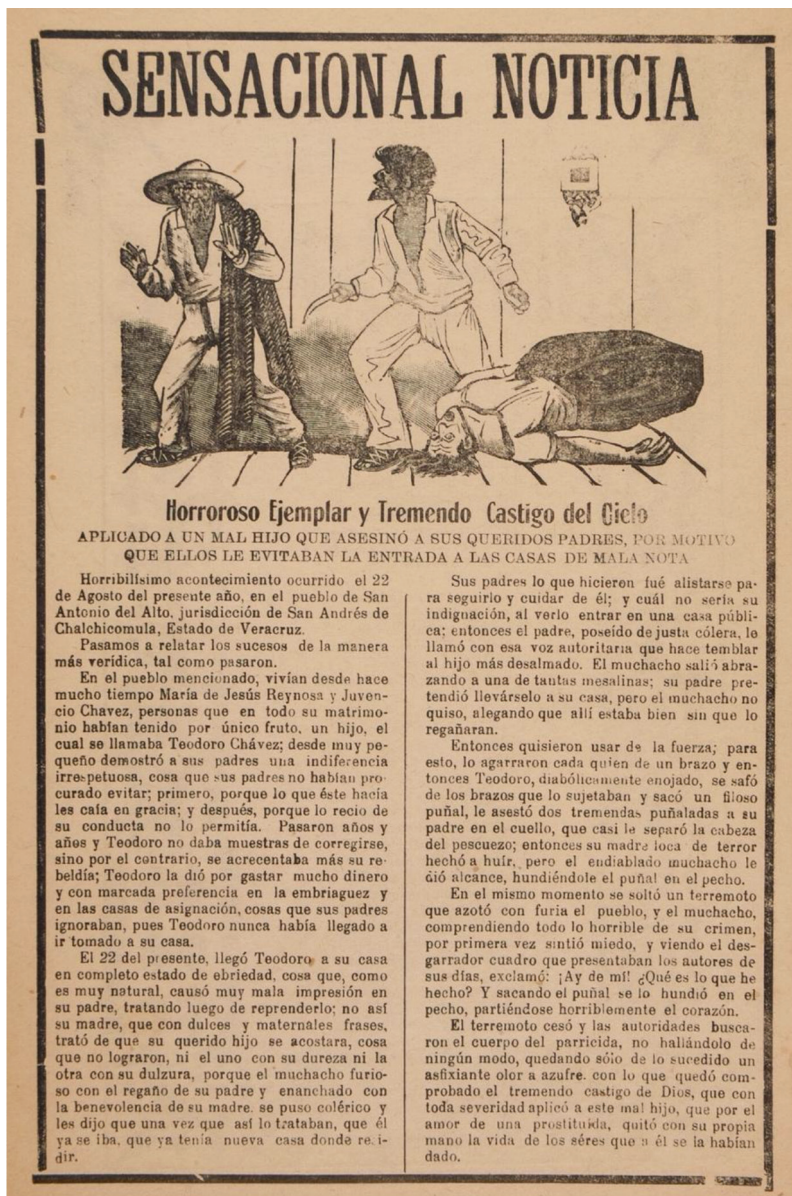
SENSACIONAL NOTICIA

Horroroso Ejemplar y Tremendo Castigo del Cielo

APLICADO A UN MAL HIJO QUE ASESINÓ A SUS QUERIDOS PADRES, POR MOTIVO QUE ELLOS LE EVITABAN LA ENTRADA A LAS CASAS DE MALA NOTA

Horribilísimo acontecimiento ocurrido el 22 de Agosto del presente año, en el pueblo de San Antonio del Alto, jurisdicción de San Andrés de Chalchicomula, Estado de Veracruz.

Pasamos a relatar los sucesos de la manera más verídica, tal como pasaron.

En el pueblo mencionado, vivían desde hace mucho tiempo María de Jesús Reynosa y Juvencio Chavez, personas que en todo su matrimonio habían tenido por único fruto, un hijo, el cual se llamaba Teodoro Chávez; desde muy pequeño demostró a sus padres una indiferencia irrespetuosa, cosa que sus padres no habían procurado evitar; primero, porque lo que éste hacía les caía en gracia; y después, porque lo recio de su conducta no lo permitía. Pasaron años y años y Teodoro no daba muestras de corregirse, sino por el contrario, se acrecentaba más su rebeldía; Teodoro la dió por gastar mucho dinero y con marcada preferencia en la embriaguez y en las casas de asignación, cosas que sus padres ignoraban, pues Teodoro nunca había llegado a ir tomado a su casa.

El 22 del presente, llegó Teodoro a su casa en completo estado de ebriedad, cosa que, como es muy natural, causó muy mala impresión en su padre, tratando luego de reprenderlo; no así su madre, que con dulces y maternales frases, trató de que su querido hijo se acostara, cosa que no lograron, ni el uno con su dureza ni la otra con su dulzura, porque el muchacho furioso con el regaño de su padre y enanchado con la benevolencia de su madre. se puso colérico y les dijo que una vez que así lo trataban, que él ya se iba, que ya tenía nueva casa donde re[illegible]dir.

Sus padres lo que hicieron fué alistarse para seguirlo y cuidar de él; y cuál no sería su indignación, al verlo entrar en una casa pública; entonces el padre, poseído de justa cólera, le llamó con esa voz autoritaria que hace temblar al hijo más desalmado. El muchacho salió abrazando a una de tantas mesalinas; su padre pretendió llevárselo a su casa, pero el muchacho no quiso, alegando que allí estaba bien sin que lo regañaran.

Entonces quisieron usar de la fuerza; para esto, lo agarraron cada quien de un brazo y entonces Teodoro, diabólicamente enojado, se safó de los brazos que lo sujetaban y sacó un filoso puñal, le asestó dos tremendas puñaladas a su padre en el cuello, que casi le separó la cabeza del pescuezo; entonces su madre loca de terror hechó a huir, pero el endiablado muchacho le dió alcance, hundiéndole el puñal en el pecho.

En el mismo momento se soltó un terremoto que azotó con furia el pueblo, y el muchacho, comprendiendo todo lo horrible de su crimen, por primera vez sintió miedo, y viendo el desgarrador cuadro que presentaban los autores de sus días, exclamó: ¡Ay de mí! ¿Qué es lo que he hecho? Y sacando el puñal se lo hundió en el pecho, partiéndose horriblemente el corazón.

El terremoto cesó y las autoridades buscaron el cuerpo del parricida, no hallándolo de ningún modo, quedando sólo de lo sucedido un asfixiante olor a azufre. con lo que quedó comprobado el tremendo castigo de Dios, que con toda severidad aplicó a este mal hijo, que por el amor de una prostituida, quitó con su propia mano la vida de los séres que a él se la habían dado.